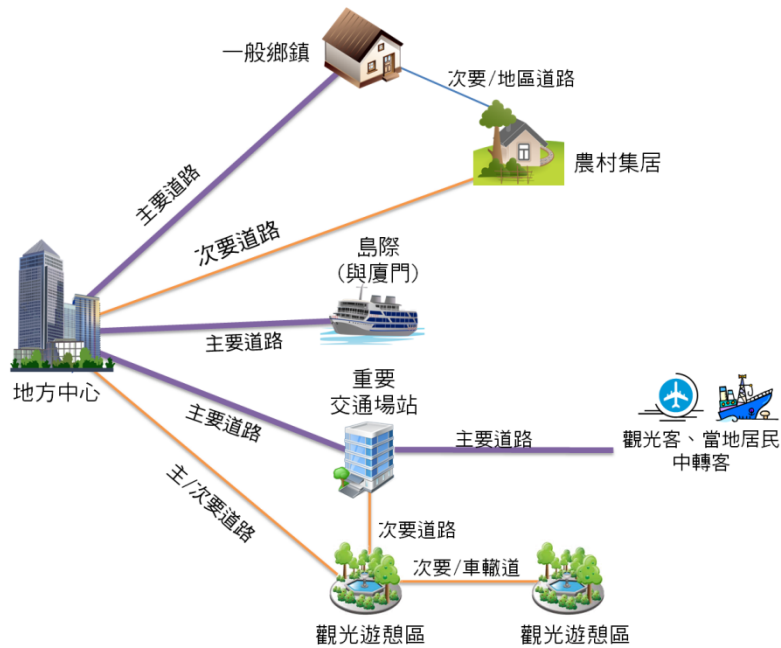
一般鄉鎮

次要/地區道路

農村集居

主要道路

次要道路

島際
(與廈門)

主要道路

地方中心

重要
交通場站

主要道路

主要道路

觀光客、當地居民
中轉客

主/次要道路

次要道路

次要/車轍道

觀光遊憩區

觀光遊憩區